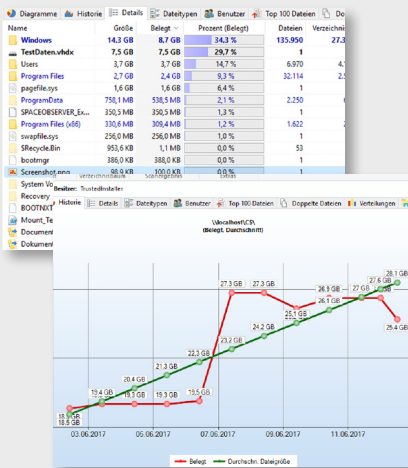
Diagramme | Historie | Details | Dateitypen | Benutzer | Top 100 Dateien | Do

| Name | Größe | Belegt | Prozent (Belegt) | Dateien | Verzeichni |
|---|---|---|---|---|---|
| Windows | 14,3 GB | 8,7 GB | 34,3 % | 135.950 | 27.3 |
| TestDaten.vhdx | 7,5 GB | 7,5 GB | 29,7 % | 1 | |
| Users | 3,7 GB | 3,7 GB | 14,7 % | 6.970 | 4. |
| Program Files | 2,7 GB | 2,4 GB | 9,3 % | 32.114 | 2.5 |
| pagefile.sys | 1,6 GB | 1,6 GB | 6,4 % | 1 | |
| ProgramData | 758,1 MB | 538,5 MB | 2,1 % | 2.250 | |
| SPACEOBSERVER_Ex... | 350,5 MB | 350,5 MB | 1,3 % | 1 | |
| Program Files (x86) | 330,6 MB | 309,4 MB | 1,2 % | 1.622 | |
| swapfile.sys | 256,0 MB | 256,0 MB | 1,0 % | 1 | |
| $Recycle.Bin | 953,6 KB | 1,1 MB | 0,0 % | 53 | |
| bootmgr | 386,0 KB | 388,0 KB | 0,0 % | 1 | |
| Screenshot.png | 98,9 KB | 100,0 KB | 0,0 % | 1 | |
| System Vo | | | | | |
| Recovery | | | | | |
| BOOTNXT | | | | | |
| Mount_Te | | | | | |
| Documen | | | | | |
| Dokumen | | | | | |

Besitzer: TrustedInstaller

Historie | Details | Dateitypen | Benutzer | Top 100 Dateien | Doppelte Dateien | Verteilungen | Ty

\\localhost\C$\
(Belegt, Durchschnitt)

18,5 GB 18,9 GB 19,4 GB 19,3 GB 20,4 GB 19,3 GB 21,3 GB 19,3 GB 19,5 GB 22,3 GB 27,3 GB 23,2 GB 27,3 GB 24,2 GB 25,1 GB 26,9 GB 26,1 GB 27 GB 27,6 GB 28,1 GB 25,4 GB

03.06.2017 05.06.2017 07.06.2017 09.06.2017 11.06.2017

Belegt | Durchschn. Dateigröße